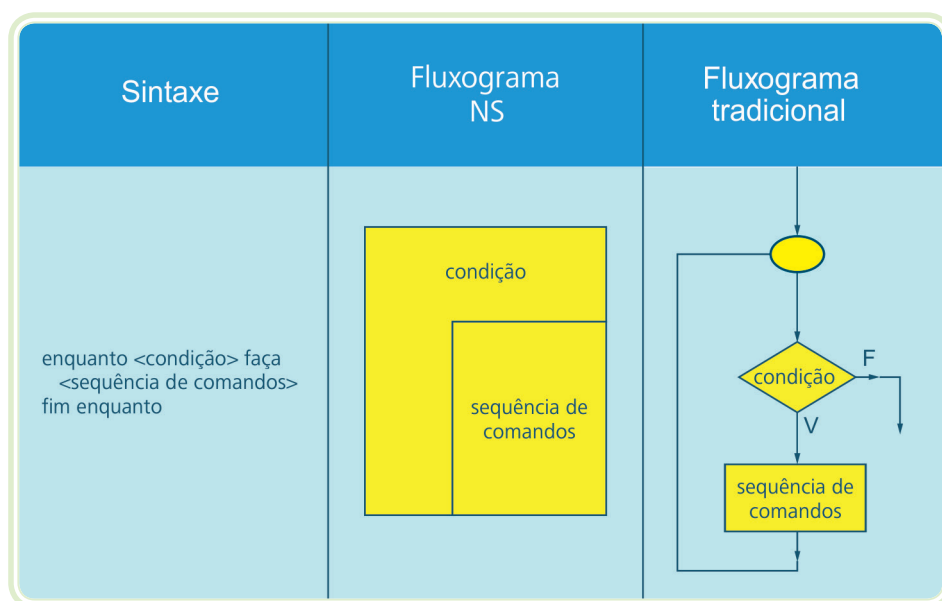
| Sintaxe | Fluxograma NS | Fluxograma tradicional |
|---|---|---|
| enquanto <condição> faça <sequência de comandos> fim enquanto | condição<br>sequência de comandos | condição<br>F<br>V<br>sequência de comandos |